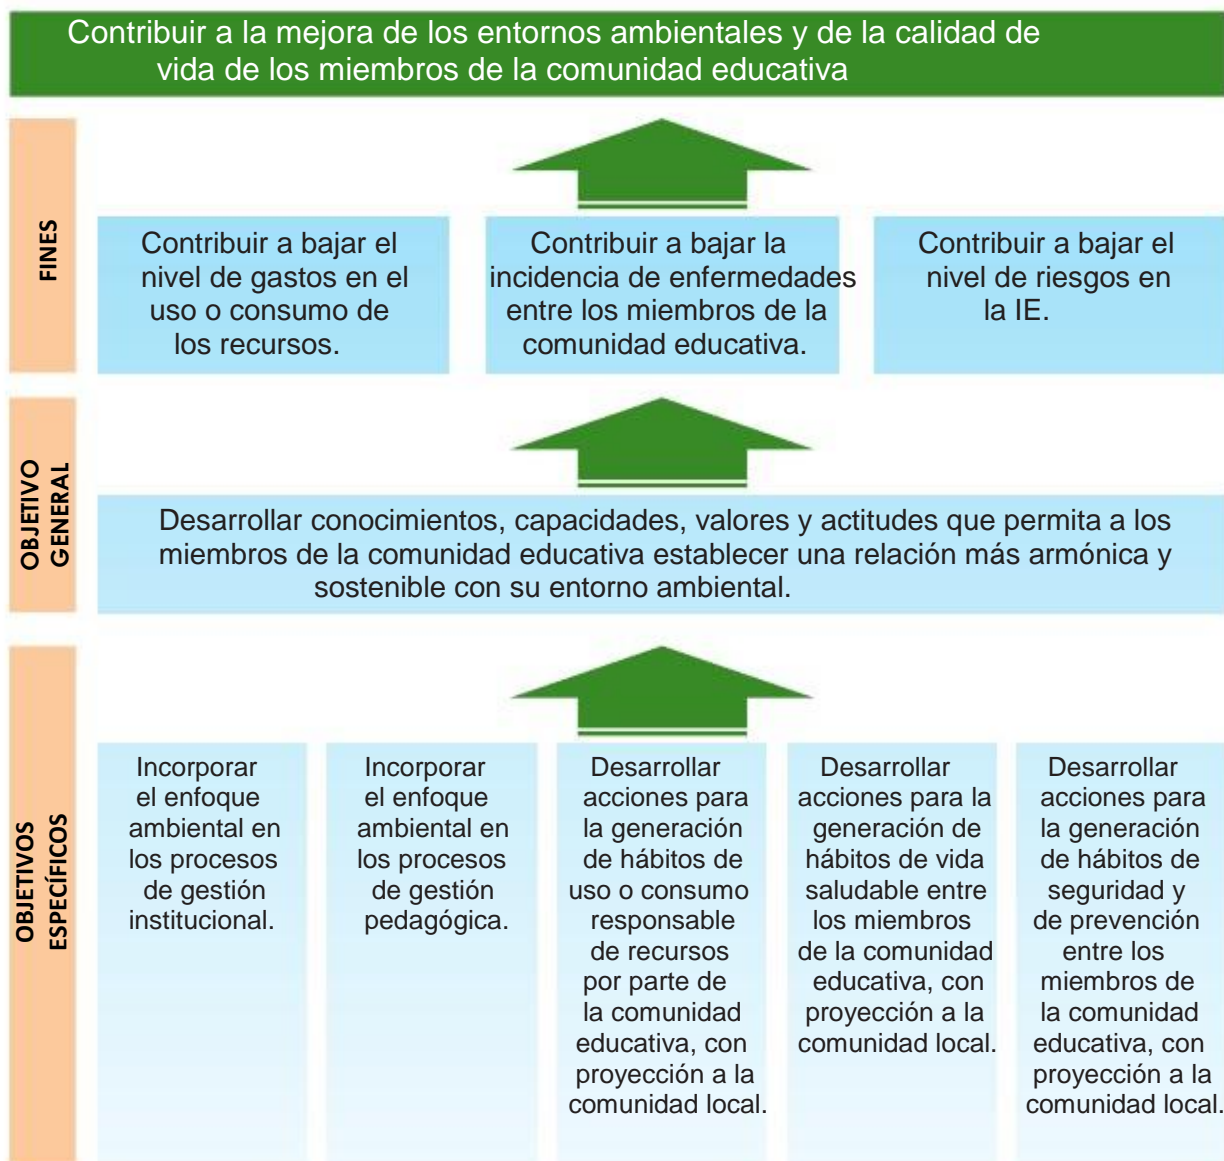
Contribuir a la mejora de los entornos ambientales y de la calidad de vida de los miembros de la comunidad educativa

FINES

Contribuir a bajar el nivel de gastos en el uso o consumo de los recursos.

Contribuir a bajar la incidencia de enfermedades entre los miembros de la comunidad educativa.

Contribuir a bajar el nivel de riesgos en la IE.

OBJETIVO GENERAL

Desarrollar conocimientos, capacidades, valores y actitudes que permita a los miembros de la comunidad educativa establecer una relación más armónica y sostenible con su entorno ambiental.

OBJETIVOS ESPECÍFICOS

Incorporar el enfoque ambiental en los procesos de gestión institucional.

Incorporar el enfoque ambiental en los procesos de gestión pedagógica.

Desarrollar acciones para la generación de hábitos de uso o consumo responsable de recursos por parte de la comunidad educativa, con proyección a la comunidad local.

Desarrollar acciones para la generación de hábitos de vida saludable entre los miembros de la comunidad educativa, con proyección a la comunidad local.

Desarrollar acciones para la generación de hábitos de seguridad y de prevención entre los miembros de la comunidad educativa, con proyección a la comunidad local.